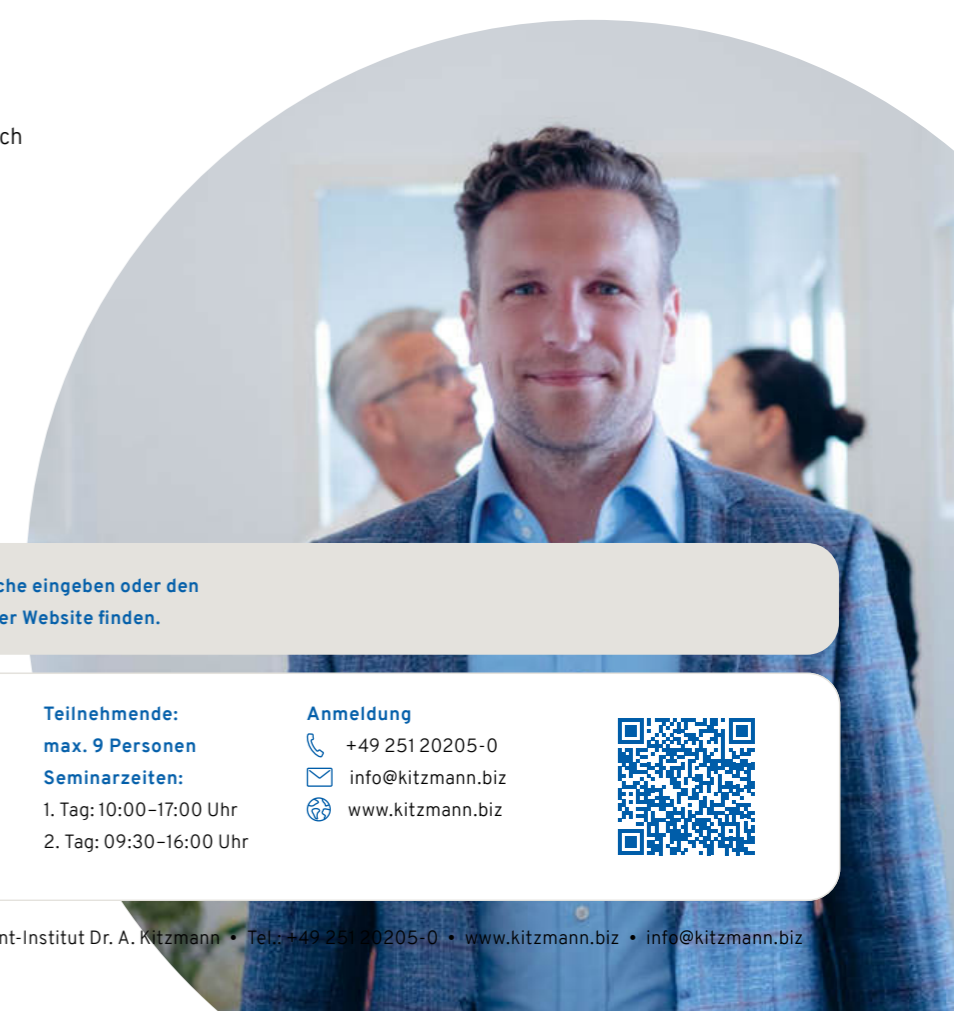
ch

che eingeben oder den
er Website finden.

Teilnehmende:
max. 9 Personen
Seminarzeiten:
1. Tag: 10:00–17:00 Uhr
2. Tag: 09:30–16:00 Uhr

Anmeldung
+49 251 20205-0
info@kitzmann.biz
www.kitzmann.biz

nt-Institut Dr. A. Kitzmann • Tel.: +49 251 20205-0 • www.kitzmann.biz • info@kitzmann.biz